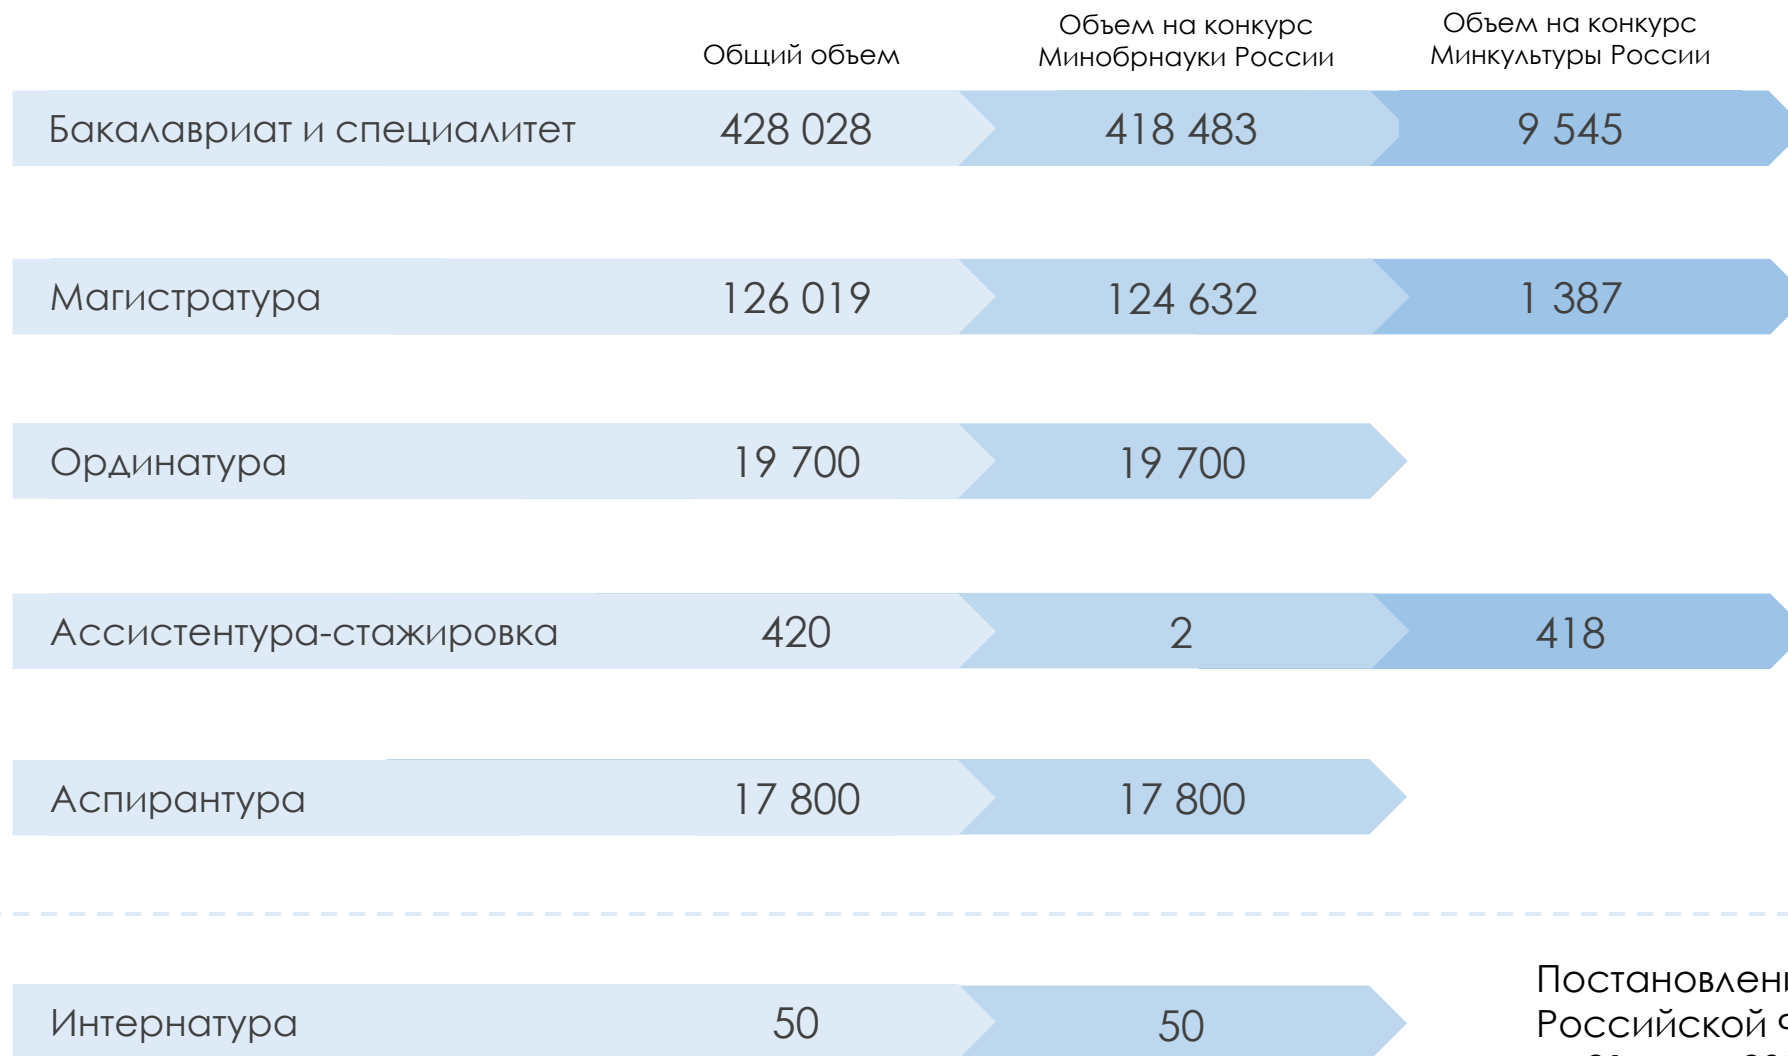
| | Общий объем | Объем на конкурс Минобрнауки России | Объем на конкурс Минкультуры России |
|---|---|---|---|
| Бакалавриат и специалитет | 428 028 | 418 483 | 9 545 |
| Магистратура | 126 019 | 124 632 | 1 387 |
| Ординатура | 19 700 | 19 700 | |
| Ассистентура-стажировка | 420 | 2 | 418 |
| Аспирантура | 17 800 | 17 800 | |
| Интернатура | 50 | 50 | |

Постановлен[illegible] Российской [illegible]